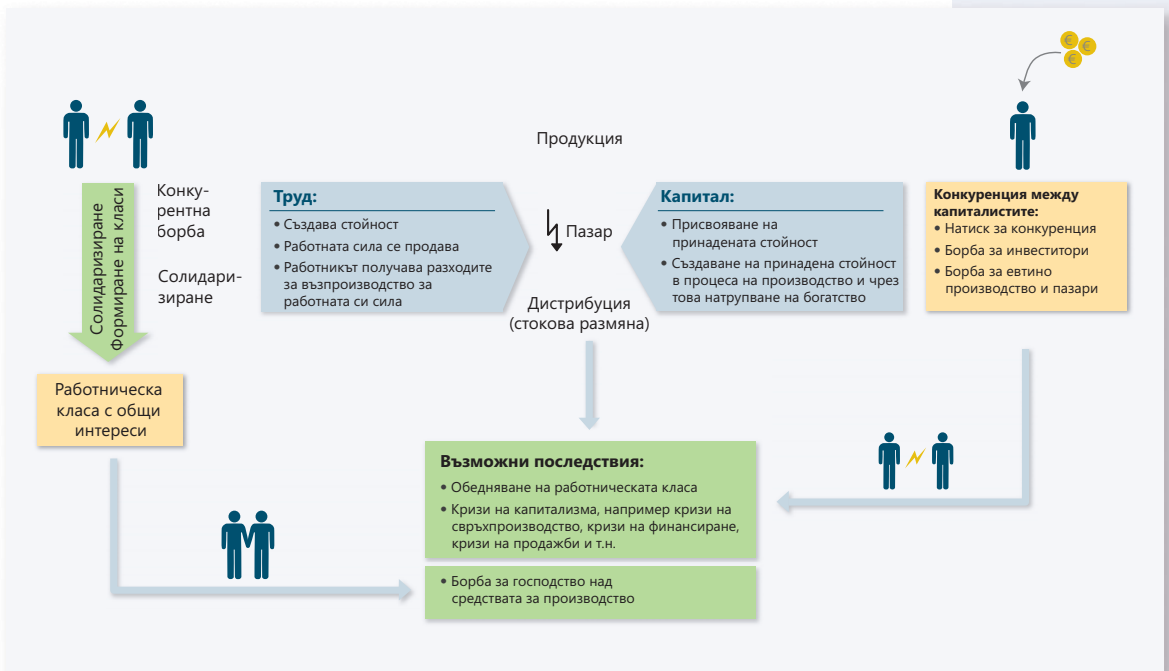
Продукция

Конкурентна борба

Солидаризиране

Солидаризиране
Формиране на класи

Работническа класа с общи интереси

Труд:
• Създава стойност
• Работната сила се продава
• Работникът получава разходите за възпроизводство за работната си сила

Пазар

Дистрибуция (стокова размяна)

Капитал:
• Присвояване на принадената стойност
• Създаване на принадена стойност в процеса на производство и чрез това натрупване на богатство

Конкуренция между капиталистите:
• Натиск за конкуренция
• Борба за инвеститори
• Борба за евтино производство и пазари

Възможни последствия:
• Обедняване на работническата класа
• Кризи на капитализма, например кризи на свръхпроизводство, кризи на финансиране, кризи на продажби и т.н.

• Борба за господство над средствата за производство